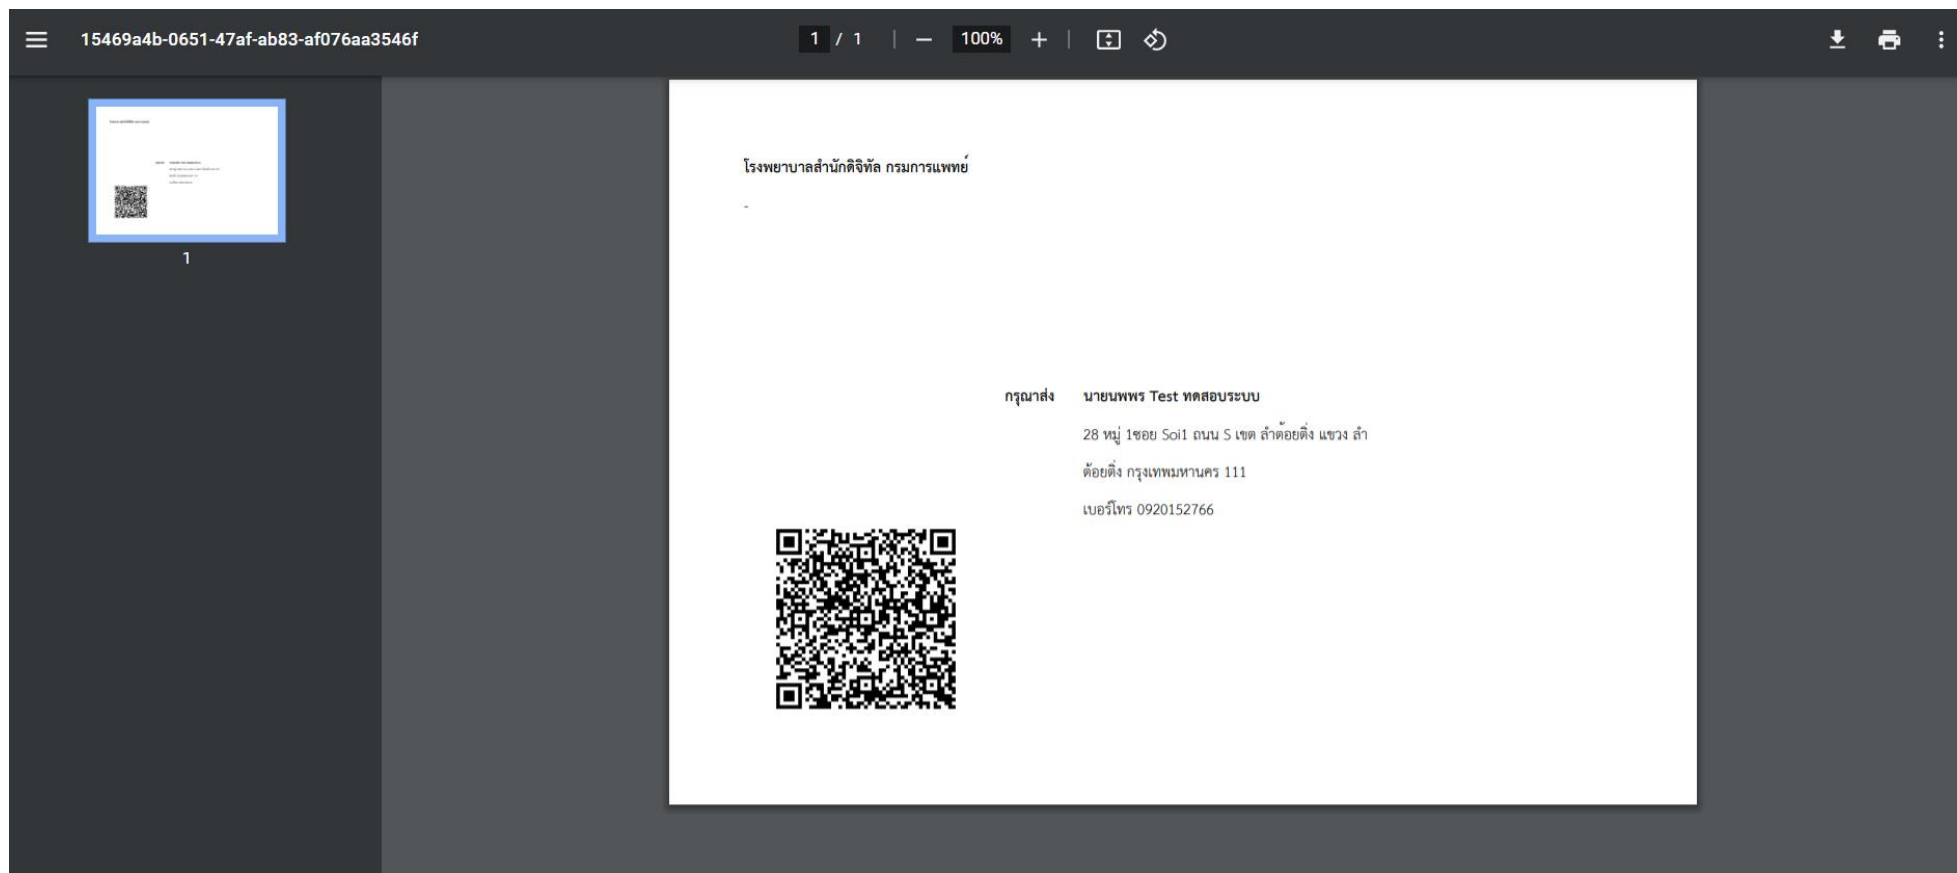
15469a4b-0651-47af-ab83-af076aa3546f

1 / 1 | — 100% + |

1

โรงพยาบาลสำนักดิจิทัล กรมการแพทย์

-

กรุณาส่ง นายนพพร Test ทดสอบระบบ

28 หมู่ 1ซอย Soi1 ถนน S เขต ลำต้อยติ่ง แขวง ลำต้อยติ่ง กรุงเทพมหานคร 111

เบอร์โทร 0920152766